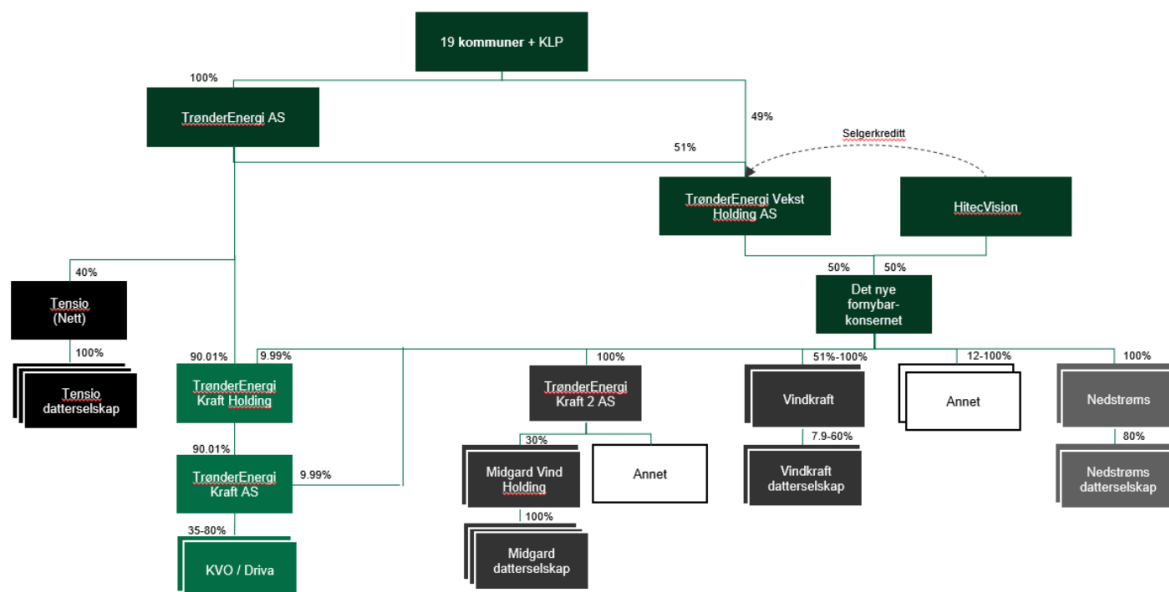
19 kommuner + KLP

100%

TrønderEnergi AS

49%

Selgerkreditt

51%

TrønderEnergi Vekst Holding AS

HitecVision

50%

50%

Det nye fornybar-konsernet

40%

Tensio (Nett)

100%

Tensio datterselskap

90.01%

9.99%

TrønderEnergi Kraft Holding

90.01%

TrønderEnergi Kraft AS

9.99%

35-80%

KVO / Driva

100%

TrønderEnergi Kraft 2 AS

30%

Midgard Vind Holding

Annet

100%

Midgard datterselskap

51%-100%

Vindkraft

7.9-60%

Vindkraft datterselskap

12-100%

Annet

100%

Nedstrøms

80%

Nedstrøms datterselskap